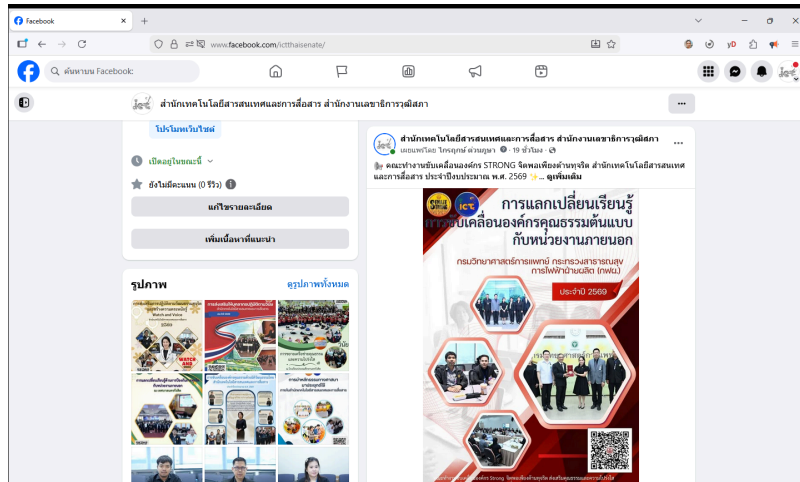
Facebook

www.facebook.com/ictthaisenate/

ค้นหาบน Facebook

สำนักเทคโนโลยีสารสนเทศและการสื่อสาร สำนักงานเลขาธิการวุฒิสภา

โปรโมทเว็บไซต์

เปิดอยู่ในขณะนี้

ยังไม่มีคะแนน (0 รีวิว)

แก้ไขรายละเอียด

เพิ่มเนื้อหาที่แนะนำ

รูปภาพ

ดูรูปภาพทั้งหมด

สำนักเทคโนโลยีสารสนเทศและการสื่อสาร สำนักงานเลขาธิการวุฒิสภา
เผยแพร่โดย ไกรศุภร์ ผ่วนบุญมา · 19 ชั่วโมง

คณะทำงานขับเคลื่อนองค์กร STRONG จิตพอเพียงต้านทุจริต สำนักเทคโนโลยีสารสนเทศและการสื่อสาร ประจำปีงบประมาณ พ.ศ. 2569 ... ดูเพิ่มเติม

การแลกเปลี่ยนเรียนรู้
การขับเคลื่อนองค์กรคุณธรรมต้นแบบ
กับหน่วยงานภายนอก

กรมวิทยาศาสตร์การแพทย์ กระทรวงสาธารณสุข
การไฟฟ้าฝ่ายผลิต (กฟผ.)

ประจำปี 2569

ICT